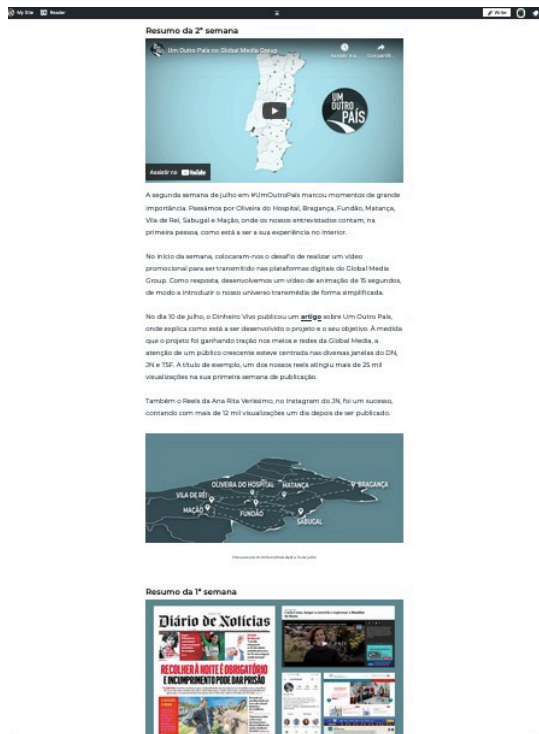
My Site Reader

Write

Resumo da 2ª semana

Um Outro País no Global Media Group

Assistir ma... Compartilh...

UM OUTRO PAÍS

Assistir no YouTube

A segunda semana de julho em #UmOutroPaís marcou momentos de grande importância. Passámos por Oliveira do Hospital, Bragança, Fundão, Matança, Vila de Rei, Sabugal e Mação, onde os nossos entrevistados contam, na primeira pessoa, como está a ser a sua experiência no interior.

No início da semana, colocaram-nos o desafio de realizar um vídeo promocional para ser transmitido nas plataformas digitais do Global Media Group. Como resposta, desenvolvemos um vídeo de animação de 15 segundos, de modo a introduzir o nosso universo transmédia de forma simplificada.

No dia 10 de julho, o Dinheiro Vivo publicou um artigo sobre Um Outro País, onde explica como está a ser desenvolvido o projeto e o seu objetivo. À medida que o projeto foi ganhando tração nos meios e redes da Global Media, a atenção de um público crescente esteve centrada nas diversas janelas do DN, JN e TSF. A título de exemplo, um dos nossos reels atingiu mais de 25 mil visualizações na sua primeira semana de publicação.

Também o Reels da Ana Rita Veríssimo, no Instagram do JN, foi um sucesso, contando com mais de 12 mil visualizações um dia depois de ser publicado.

OLIVEIRA DO HOSPITAL
MATANÇA
BRAGANÇA
VILA DE REI
MAÇÃO
FUNDÃO
SABUGAL

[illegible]

Resumo da 1ª semana

Diário de Notícias

RECOLHER À NOITE É OBRIGATÓRIO
E INCUMPRIMENTO PODE DAR PRISÃO